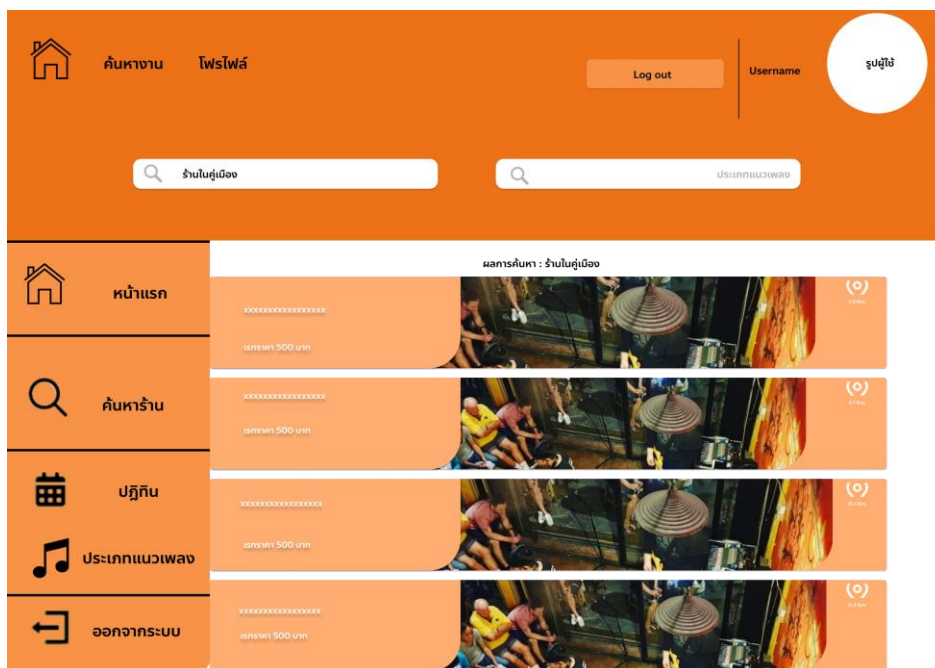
ค้นหางาน โพรไฟล์

Log out

Username

รูปผู้ใช้

ร้านในคู่เมือง

ประเภทแนวเพลง

หน้าแรก

ค้นหาร้าน

ปฏิทิน

ประเภทแนวเพลง

ออกจากระบบ

ผลการค้นหา : ร้านในคู่เมือง

xxxxxxxxxxxxxxxxx

เรทราคา 500 บาท

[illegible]

xxxxxxxxxxxxxxxxx

เรทราคา 500 บาท

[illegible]

xxxxxxxxxxxxxxxxx

เรทราคา 500 บาท

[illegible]

xxxxxxxxxxxxxxxxx

เรทราคา 500 บาท

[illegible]